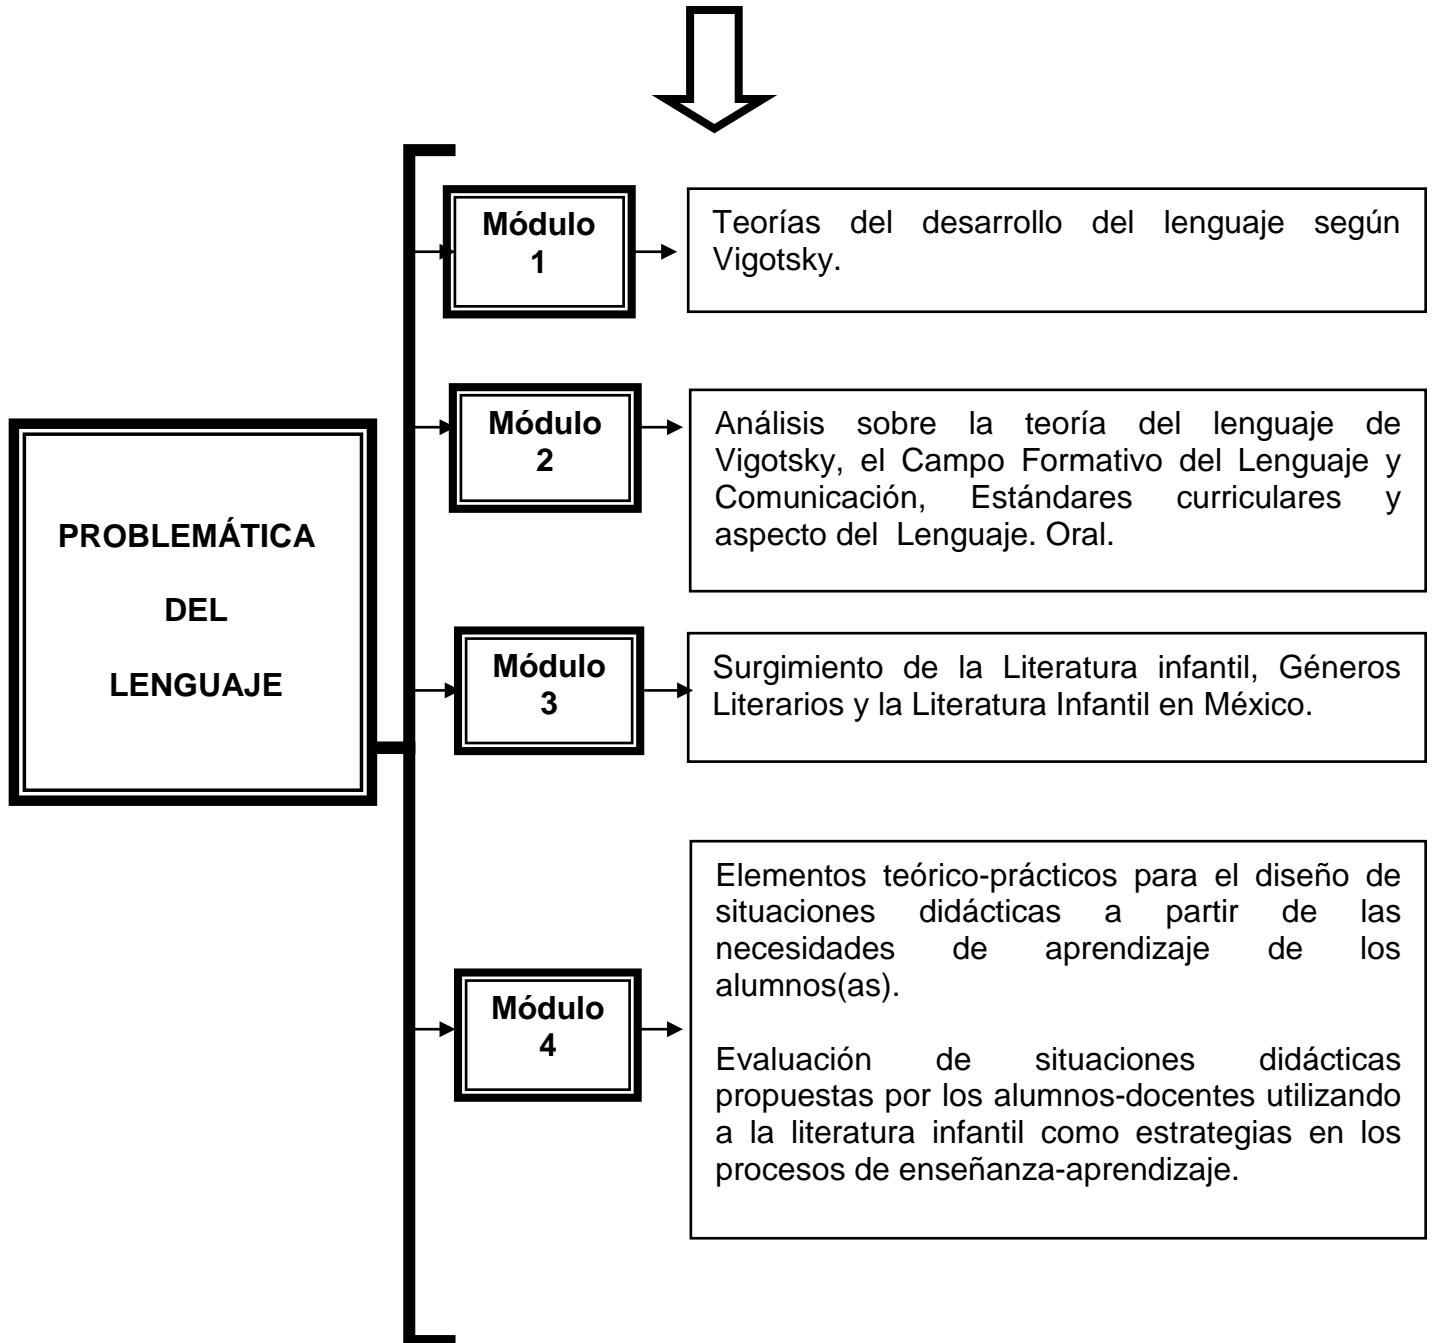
PROBLEMÁTICA

DEL

LENGUAJE

Módulo 1

Teorías del desarrollo del lenguaje según Vigotsky.

Módulo 2

Análisis sobre la teoría del lenguaje de Vigotsky, el Campo Formativo del Lenguaje y Comunicación, Estándares curriculares y aspecto del Lenguaje. Oral.

Módulo 3

Surgimiento de la Literatura infantil, Géneros Literarios y la Literatura Infantil en México.

Módulo 4

Elementos teórico-prácticos para el diseño de situaciones didácticas a partir de las necesidades de aprendizaje de los alumnos(as).

Evaluación de situaciones didácticas propuestas por los alumnos-docentes utilizando a la literatura infantil como estrategias en los procesos de enseñanza-aprendizaje.